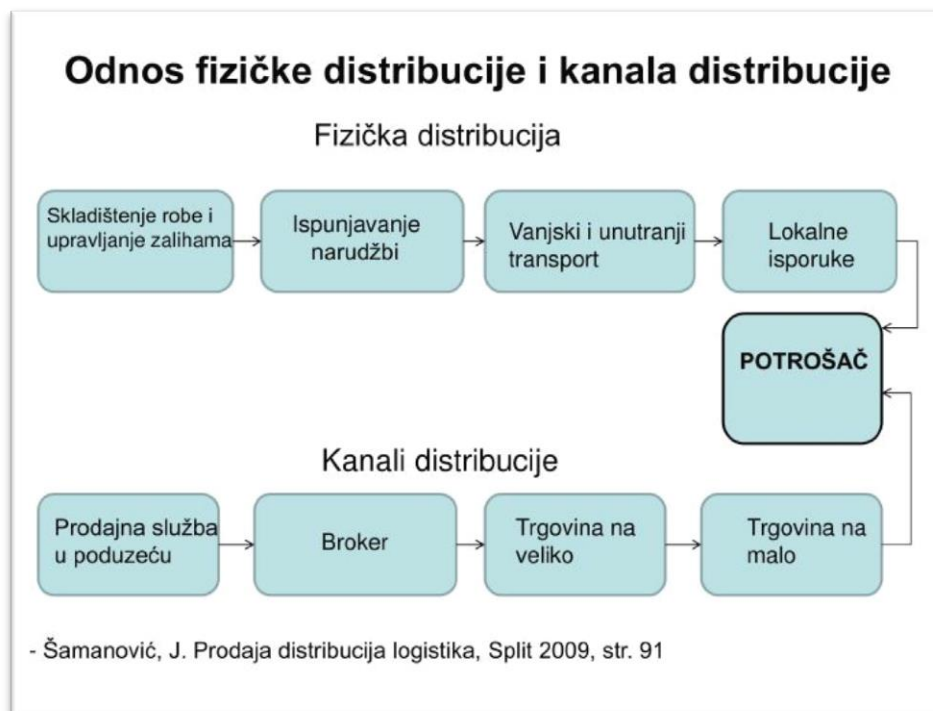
Odnos fizičke distribucije i kanala distribucije

Fizička distribucija

Skladištenje robe i upravljanje zalihama

Ispunjavanje narudžbi

Vanjski i unutranji transport

Lokalne isporuke

POTROŠAČ

Kanali distribucije

Prodajna služba u poduzeću

Broker

Trgovina na veliko

Trgovina na malo

- Šamanović, J. Prodaja distribucija logistika, Split 2009, str. 91